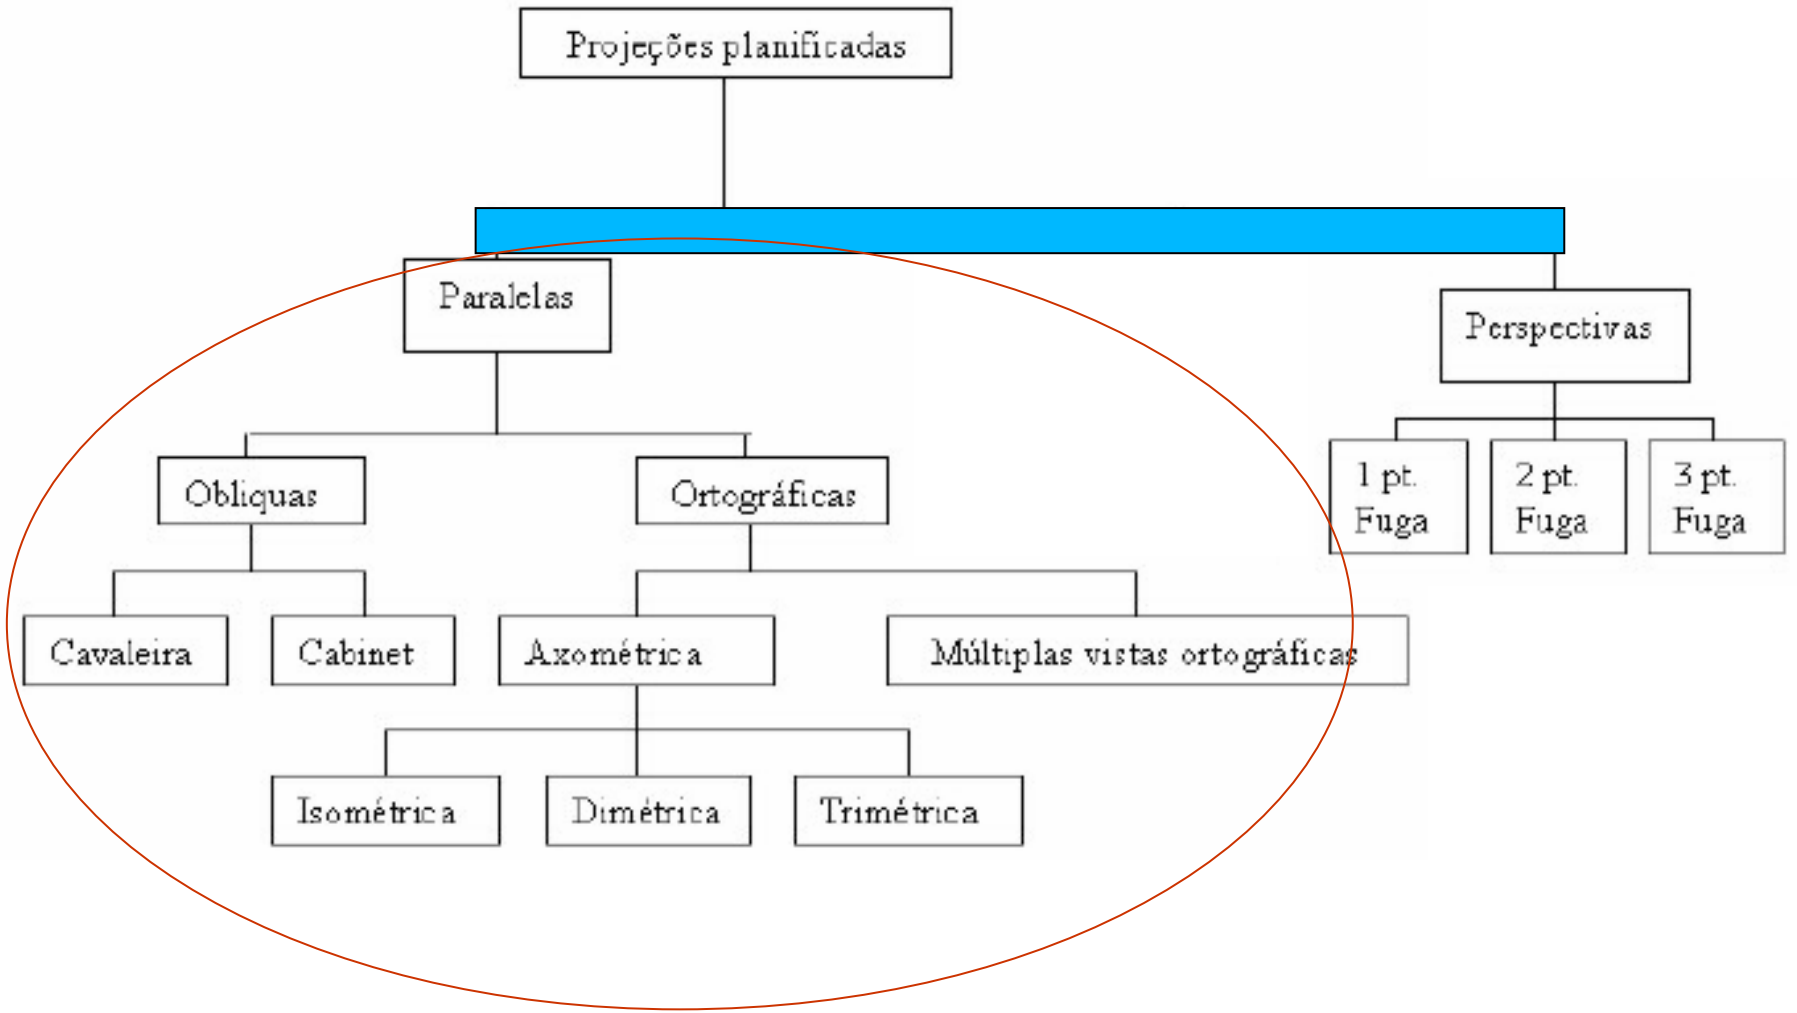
Projeções planificadas

Paralelas

Perspectivas

1 pt. Fuga

2 pt. Fuga

3 pt. Fuga

Obliquas

Ortográficas

Cavaleira

Cabinet

Axométrica

Múltiplas vistas ortográficas

Isométrica

Dimétrica

Trimétrica